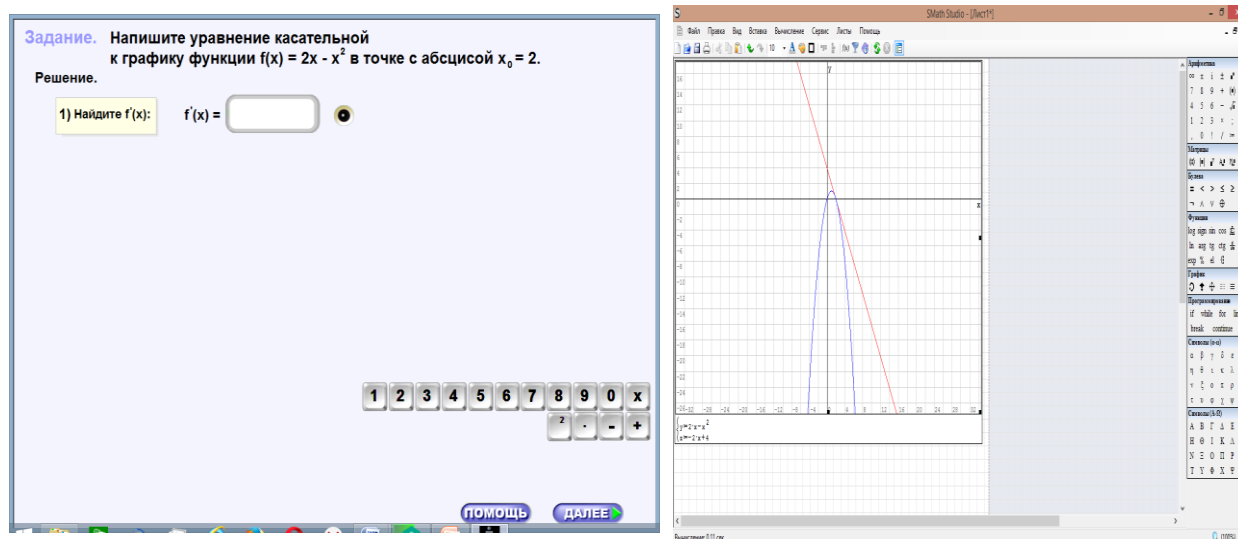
Задание. Напишите уравнение касательной к графику функции f(x) = 2x - x$^2$ в точке с абсцисой x$_0$ = 2.

Решение.

1) Найдите f'(x):

f'(x) =

1 2 3 4 5 6 7 8 9 0 x

$^2$ · - +

ПОМОЩЬ ДАЛЕЕ

SMath Studio - [Лист1*]

Файл Правка Вид Вставка Вычисление Сервис Листы Помощь

y

x

$y=2\cdot x-x^2$

$y=-2\cdot x+4$

Арифметика

Матрицы

Булева

Функции

log sign sin cos

ln arg tg ctg

exp % el

Графи

Программирование

if while for

break continue

Символы (α-ω)

α β γ δ ε

η θ ι κ λ

ν ξ ο π ρ

τ υ φ χ ψ

Символы (А-Ω)

Α Β Γ Δ Ε

Η Θ Ι Κ Λ

Ν Ξ Ο Π Ρ

Τ Υ Φ Χ Ψ

Вычисление: 0.11 сек.